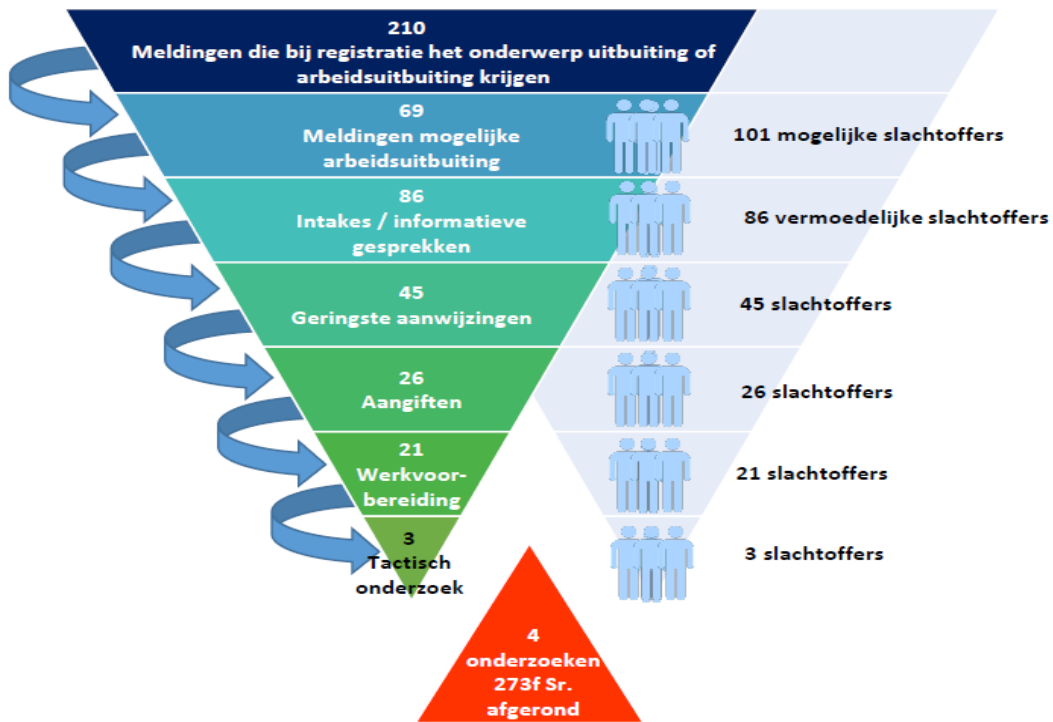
210
Meldingen die bij registratie het onderwerp uitbuiting of arbeidsuitbuiting krijgen

69
Meldingen mogelijke arbeidsuitbuiting

101 mogelijke slachtoffers

86
Intakes / informatieve gesprekken

86 vermoedelijke slachtoffers

45
Geringste aanwijzingen

45 slachtoffers

26
Aangiften

26 slachtoffers

21
Werkvoorbereiding

21 slachtoffers

3
Tactisch onderzoek

3 slachtoffers

4
onderzoeken
273f Sr.
afgerond